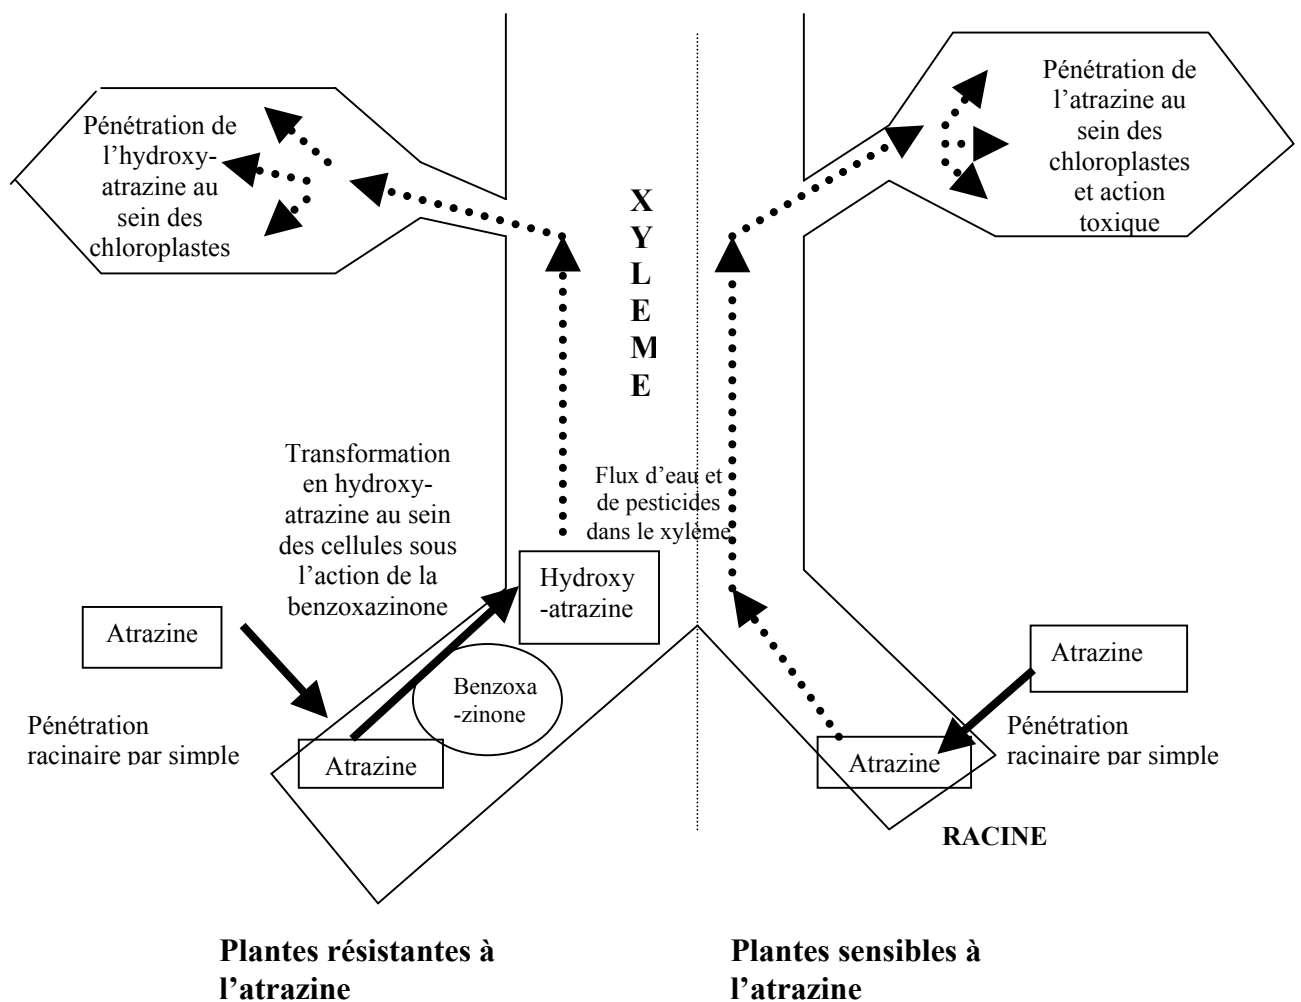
Pénétration de l'hydroxy-atrazine au sein des chloroplastes

X
Y
L
E
M
E

Pénétration de l'atrazine au sein des chloroplastes et action toxique

Transformation en hydroxy-atrazine au sein des cellules sous l'action de la benzoxazinone

Flux d'eau et de pesticides dans le xylème

Hydroxy-atrazine

Atrazine

Benzoxa-zinone

Pénétration racinaire par simple

Atrazine

Atrazine

Pénétration racinaire par simple

Atrazine

RACINE

Plantes résistantes à l'atrazine

Plantes sensibles à l'atrazine